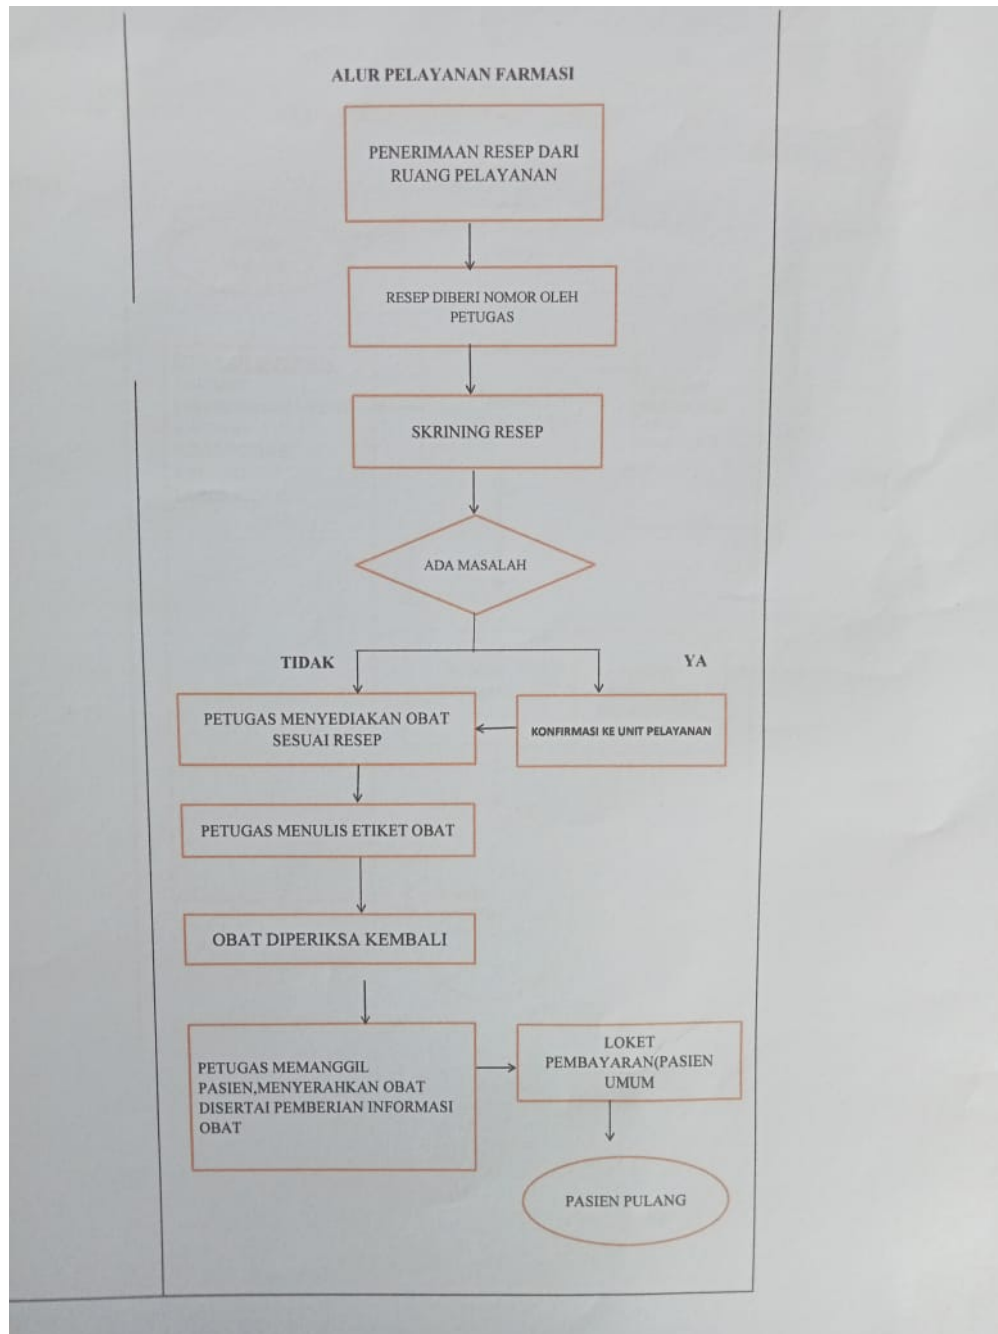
ALUR PELAYANAN FARMASI

PENERIMAAN RESEP DARI RUANG PELAYANAN

RESEP DIBERI NOMOR OLEH PETUGAS

SKRINING RESEP

ADA MASALAH

TIDAK

YA

PETUGAS MENYEDIAKAN OBAT SESUAI RESEP

KONFIRMASI KE UNIT PELAYANAN

PETUGAS MENULIS ETIKET OBAT

OBAT DIPERIKSA KEMBALI

PETUGAS MEMANGGIL PASIEN,MENYERAHKAN OBAT DISERTAI PEMBERIAN INFORMASI OBAT

LOKET PEMBAYARAN(PASIEN UMUM

PASIEN PULANG